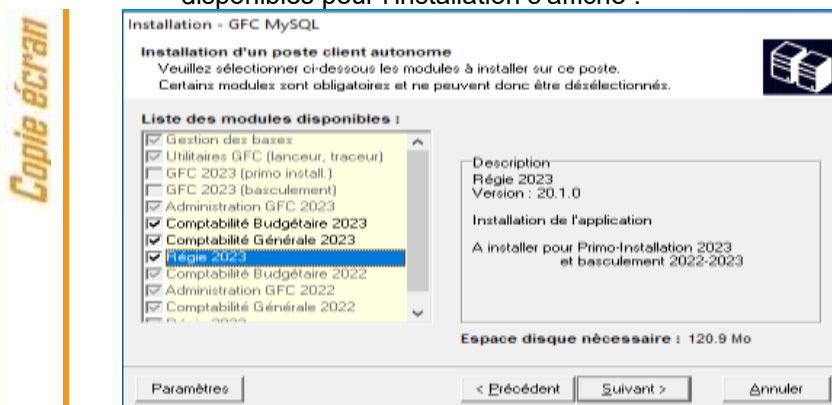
Copie écran

disponibles pour l'installation s'affiche :

Installation - GFC MySQL

Installation d'un poste client autonome
Veuillez sélectionner ci-dessous les modules à installer sur ce poste.
Certains modules sont obligatoires et ne peuvent donc être désélectionnés.

Liste des modules disponibles :

☑ Gestion des bases
☑ Utilitaires GFC (lanceur, traceur)
☐ GFC 2023 (primo install.)
☐ GFC 2023 (basculement)
☑ Administration GFC 2023
☑ Comptabilité Budgétaire 2023
☑ Comptabilité Générale 2023
☑ Régie 2023
☑ Comptabilité Budgétaire 2022
☑ Administration GFC 2022
☑ Comptabilité Générale 2022
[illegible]

Description
Régie 2023
Version : 20.1.0

Installation de l'application

A installer pour Primo-Installation 2023
et basculement 2022-2023

Espace disque nécessaire : 120.9 Mo

Paramètres
< Précédent
Suivant >
Annuler